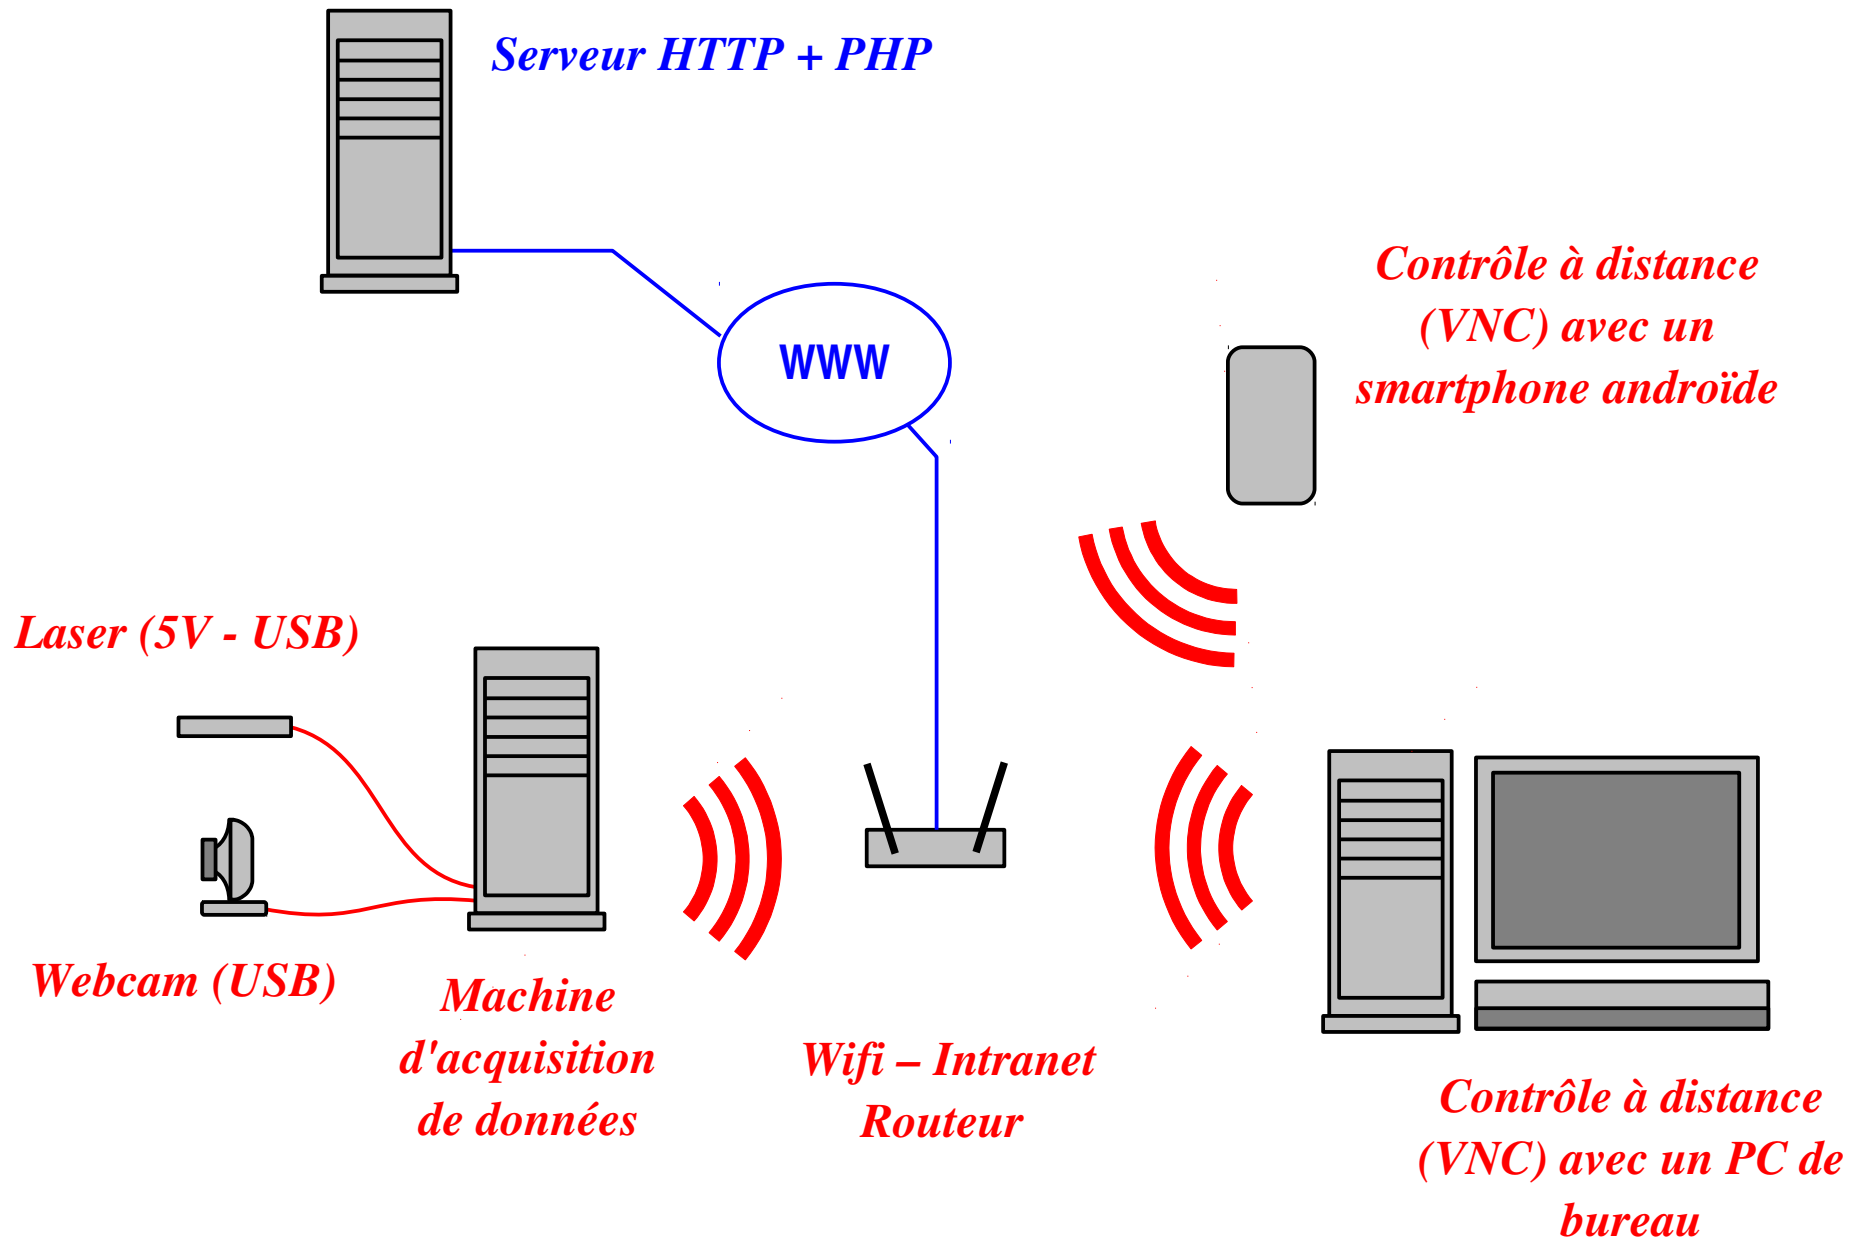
Serveur HTTP + PHP

WWW

Contrôle à distance (VNC) avec un smartphone androïde

Laser (5V - USB)

Webcam (USB)

Machine d'acquisition de données

Wifi – Intranet Routeur

Contrôle à distance (VNC) avec un PC de bureau